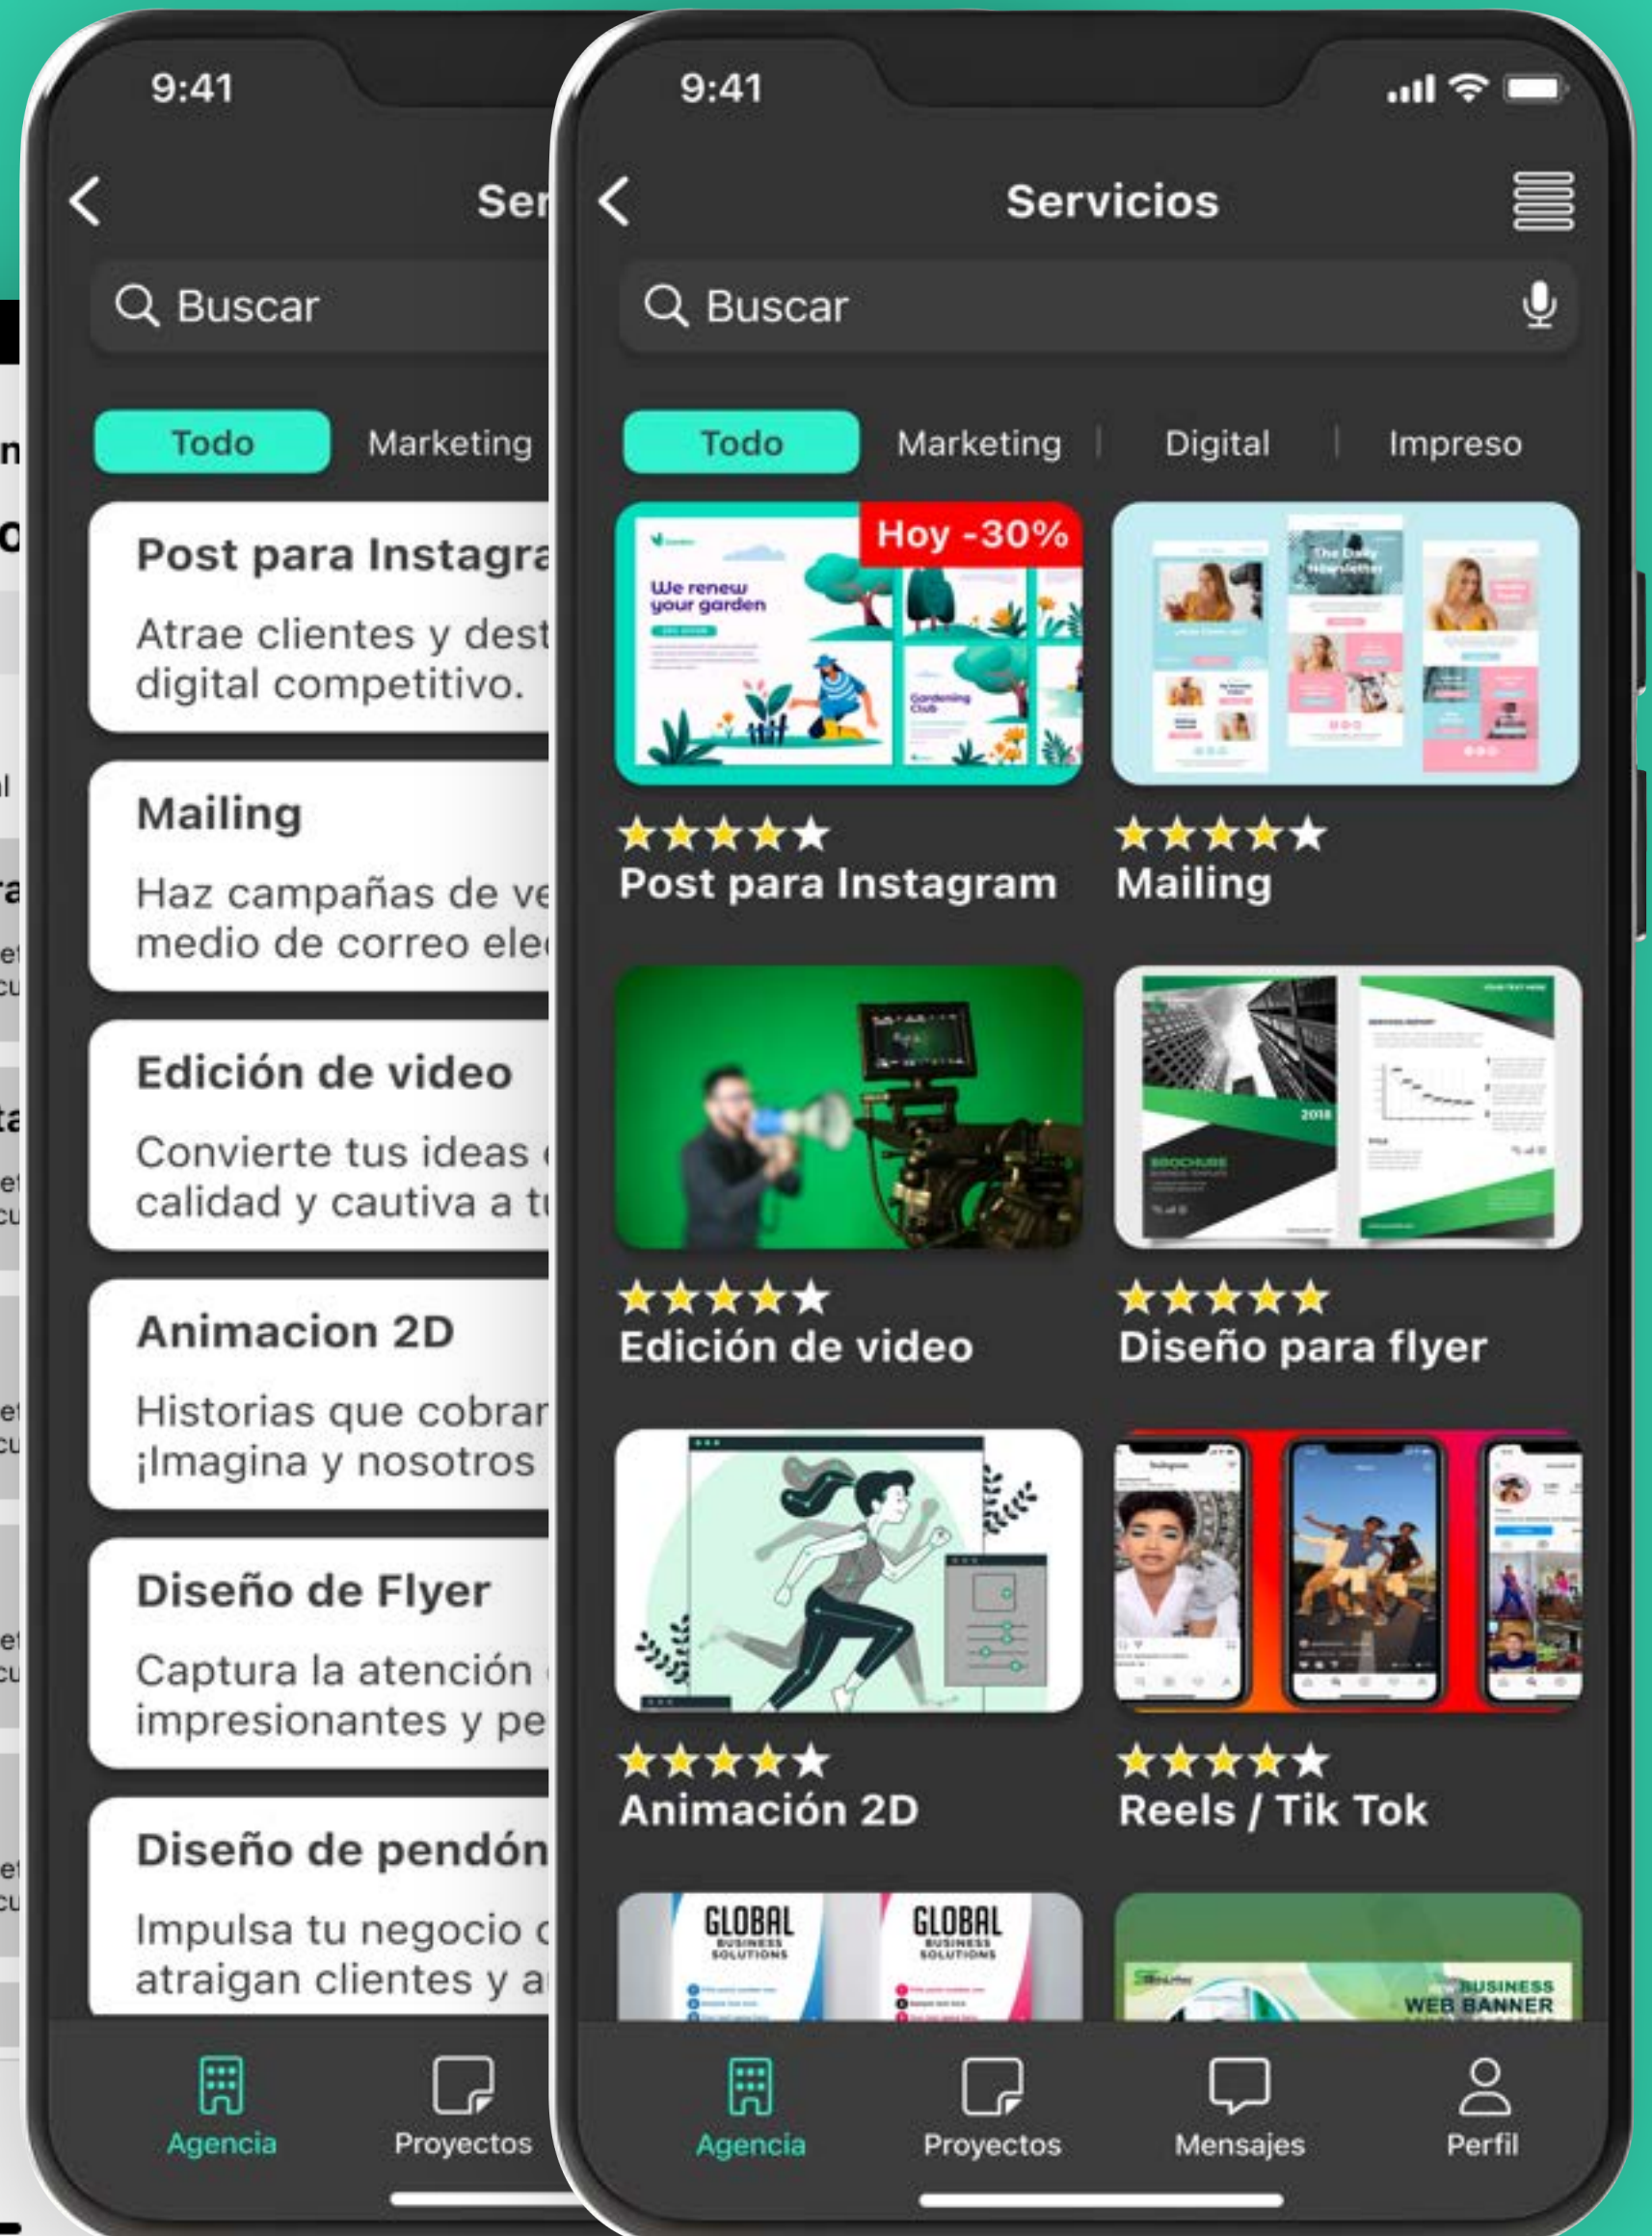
9:41

Ser

Buscar

Todo Marketing

Post para Instagra

Atrae clientes y dest digital competitivo.

Mailing

Haz campañas de ve medio de correo ele

Edición de video

Convierte tus ideas calidad y cautiva a tu

Animacion 2D

Historias que cobrar ¡Imagina y nosotros

Diseño de Flyer

Captura la atención impresionantes y pe

Diseño de pendón

Impulsa tu negocio atraigan clientes y a

Agencia Proyectos

9:41

Servicios

Buscar

Todo Marketing | Digital | Impreso

Hoy -30%

We renew your garden

Gardening Club

The Daily Newsletter

Post para Instagram

Mailing

2018

BROCHURE

Edición de video

Diseño para flyer

Animación 2D

Reels / Tik Tok

GLOBAL BUSINESS SOLUTIONS

GLOBAL BUSINESS SOLUTIONS

BUSINESS WEB BANNER

Agencia Proyectos Mensajes Perfil